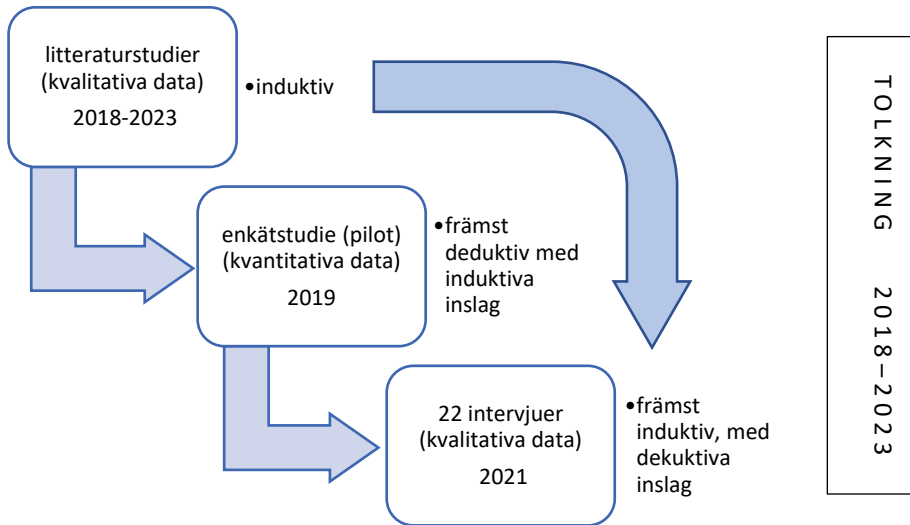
litteraturstudier (kvalitativa data)
2018-2023

•induktiv

enkätstudie (pilot) (kvantitativa data)
2019

•främst deduktiv med induktiva inslag

22 intervjuer (kvalitativa data)
2021

•främst induktiv, med dekuktiva inslag

TOLKNING 2018–2023